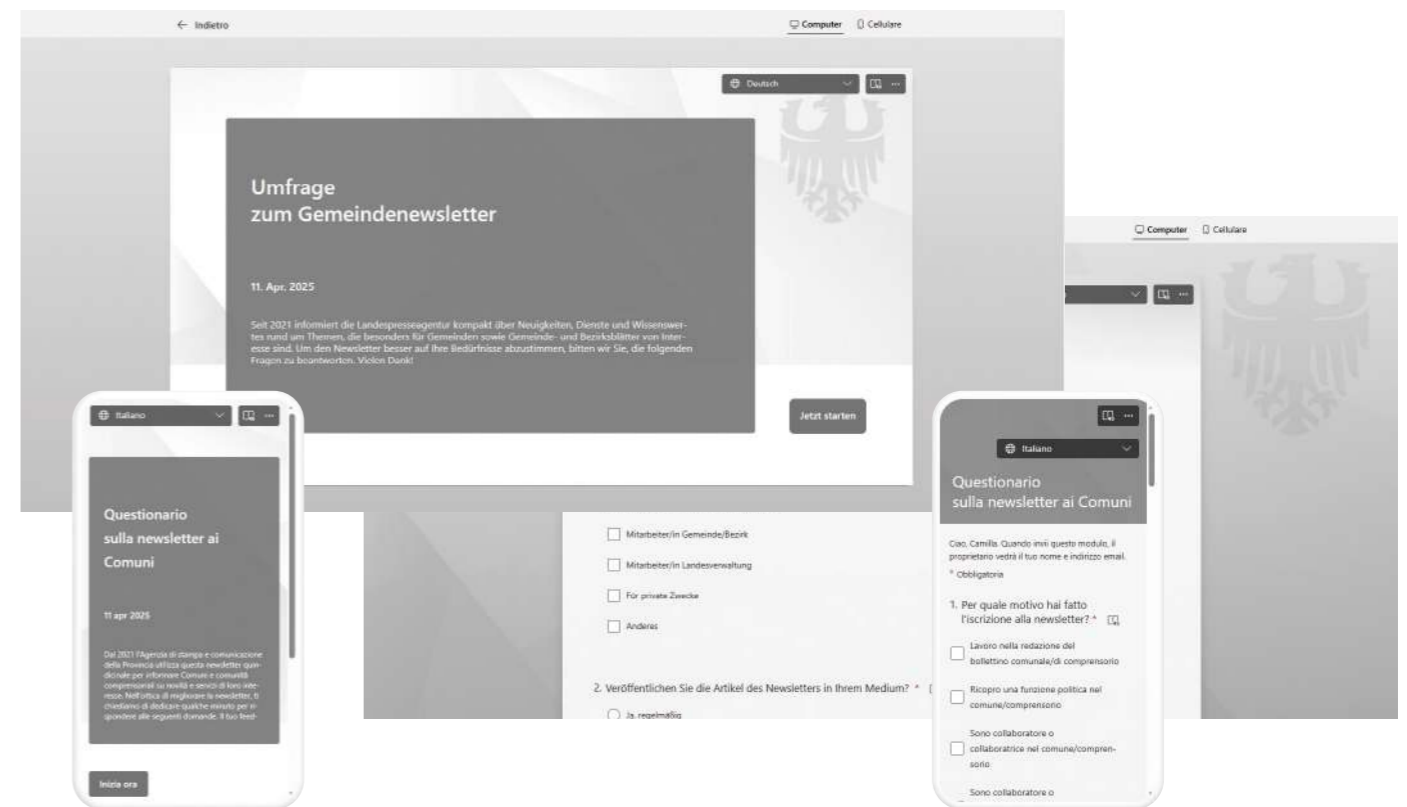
← Indietro

Computer   Cellulare

Deutsch

Umfrage
zum Gemeindenewsletter

11. Apr. 2025

Seit 2021 informiert die Landespresseagentur kompakt über Neuigkeiten, Dienste und Wissenswertes rund um Themen, die besonders für Gemeinden sowie Gemeinde- und Bezirksblätter von Interesse sind. Um den Newsletter besser auf Ihre Bedürfnisse abzustimmen, bitten wir Sie, die folgenden Fragen zu beantworten. Vielen Dank!

Jetzt starten

Computer   Cellulare

Mitarbeiter/in Gemeinde/Bezirk

Mitarbeiter/in Landesverwaltung

Für private Zwecke

Anderes

2. Veröffentlichen Sie die Artikel des Newsletters in Ihrem Medium? *

Ja, regelmäßig

Italiano

Questionario
sulla newsletter ai Comuni

11 apr 2025

Dal 2021 l'Agenzia di stampa e comunicazione della Provincia utilizza questa newsletter quindicinale per informare Comuni e comunità comprensoriali su novità e servizi di loro interesse. Nell'ottica di migliorare la newsletter, ti chiediamo di dedicare qualche minuto per rispondere alle seguenti domande. Il tuo feed-

Inizia ora

Italiano

Questionario
sulla newsletter ai Comuni

Ciao, Camilla. Quando invii questo modulo, il proprietario vedrà il tuo nome e indirizzo email.

* Obbligatoria

1. Per quale motivo hai fatto l'iscrizione alla newsletter? *

Lavoro nella redazione del bollettino comunale/di comprensorio

Ricopro una funzione politica nel comune/comprensorio

Sono collaboratore o collaboratrice nel comune/comprensorio

Sono collaboratore o